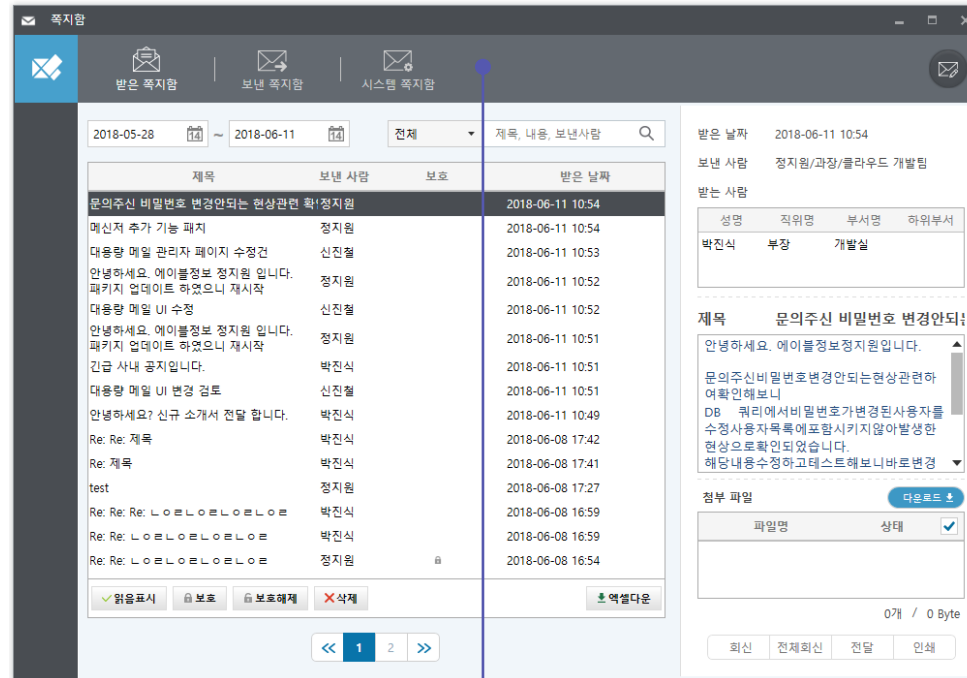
쪽지함

받은 쪽지함 | 보낸 쪽지함 | 시스템 쪽지함

2018-05-28 ~ 2018-06-11 전체 제목, 내용, 보낸사람

| 제목 | 보낸 사람 | 보호 | 받은 날짜 |
|---|---|---|---|
| 문의주신 비밀번호 변경안되는 현상관련 확 | 정지원 | | 2018-06-11 10:54 |
| 메신저 추가 기능 패치 | 정지원 | | 2018-06-11 10:54 |
| 대용량 메일 관리자 페이지 수정건 | 신진철 | | 2018-06-11 10:53 |
| 안녕하세요. 에이블정보 정지원 입니다. 패키지 업데이트 하였으니 재시작 | 정지원 | | 2018-06-11 10:52 |
| 대용량 메일 UI 수정 | 신진철 | | 2018-06-11 10:52 |
| 안녕하세요. 에이블정보 정지원 입니다. 패키지 업데이트 하였으니 재시작 | 정지원 | | 2018-06-11 10:51 |
| 긴급 사내 공지입니다. | 박진식 | | 2018-06-11 10:51 |
| 대용량 메일 UI 변경 검토 | 신진철 | | 2018-06-11 10:51 |
| 안녕하세요? 신규 소개서 전달 합니다. | 박진식 | | 2018-06-11 10:49 |
| Re: Re: 제목 | 박진식 | | 2018-06-08 17:42 |
| Re: 제목 | 박진식 | | 2018-06-08 17:41 |
| test | 정지원 | | 2018-06-08 17:27 |
| Re: Re: Re: ㄴㅇㄹㄴㅇㄹㄴㅇㄹㄴㅇㄹ | 박진식 | | 2018-06-08 16:59 |
| Re: Re: ㄴㅇㄹㄴㅇㄹㄴㅇㄹㄴㅇㄹ | 박진식 | | 2018-06-08 16:59 |
| Re: Re: ㄴㅇㄹㄴㅇㄹㄴㅇㄹㄴㅇㄹ | 정지원 | | 2018-06-08 16:54 |

읽음표시 보호 보호해제 삭제 엑셀다운

« 1 2 »

받은 날짜 2018-06-11 10:54
보낸 사람 정지원/과장/클라우드 개발팀
받는 사람

| 성명 | 직위명 | 부서명 | 하위부서 |
|---|---|---|---|
| 박진식 | 부장 | 개발실 | |

제목 문의주신 비밀번호 변경안되

안녕하세요. 에이블정보정지원입니다.

문의주신비밀번호변경안되는현상관련하여확인해보니
DB 쿼리에서비밀번호가변경된사용자를수정사용자목록에포함시키지않아발생한현상으로확인되었습니다.
해당내용수정하고테스트해보니바로변경

첨부 파일 다운로드

| 파일명 | 상태 |
|---|---|

0개 / 0 Byte

회신 전체회신 전달 인쇄